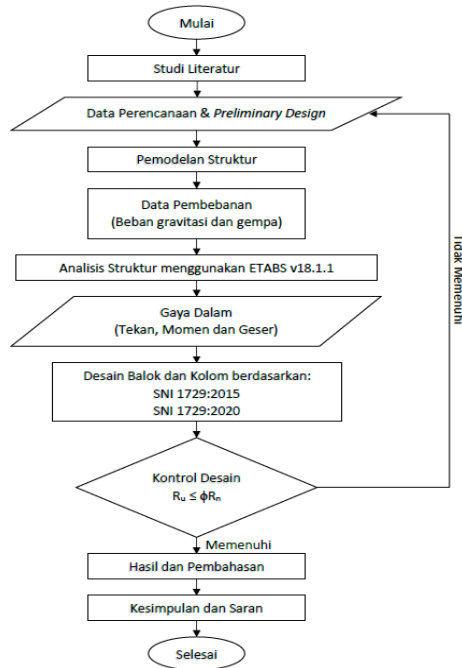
Mulai

Studi Literatur

Data Perencanaan & Preliminary Design

Pemodelan Struktur

Data Pembebanan
(Beban gravitasi dan gempa)

Analisis Struktur menggunakan ETABS v18.1.1

Gaya Dalam
(Tekan, Momen dan Geser)

Desain Balok dan Kolom berdasarkan:
SNI 1729:2015
SNI 1729:2020

Kontrol Desain
$R_u \leq \phi R_n$

Tidak Memenuhi

Memenuhi

Hasil dan Pembahasan

Kesimpulan dan Saran

Selesai